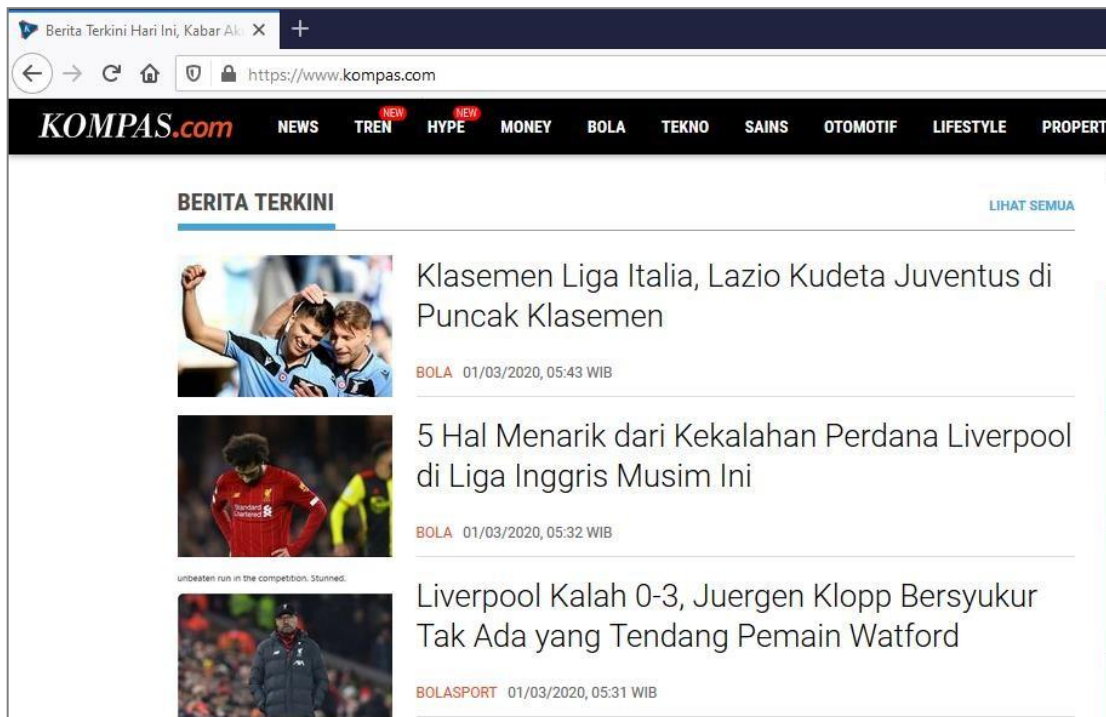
Berita Terkini Hari Ini, Kabar Ak

https://www.kompas.com

KOMPAS.com NEWS NEW TREN NEW HYPE MONEY BOLA TEKNO SAINS OTOMOTIF LIFESTYLE PROPERT

BERITA TERKINI

LIHAT SEMUA

Klasemen Liga Italia, Lazio Kudeta Juventus di Puncak Klasemen

BOLA 01/03/2020, 05:43 WIB

Standard Chartered

5 Hal Menarik dari Kekalahan Perdana Liverpool di Liga Inggris Musim Ini

BOLA 01/03/2020, 05:32 WIB

unbeaten run in the competition. Stunned.

Liverpool Kalah 0-3, Juergen Klopp Bersyukur Tak Ada yang Tendang Pemain Watford

BOLASPORT 01/03/2020, 05:31 WIB